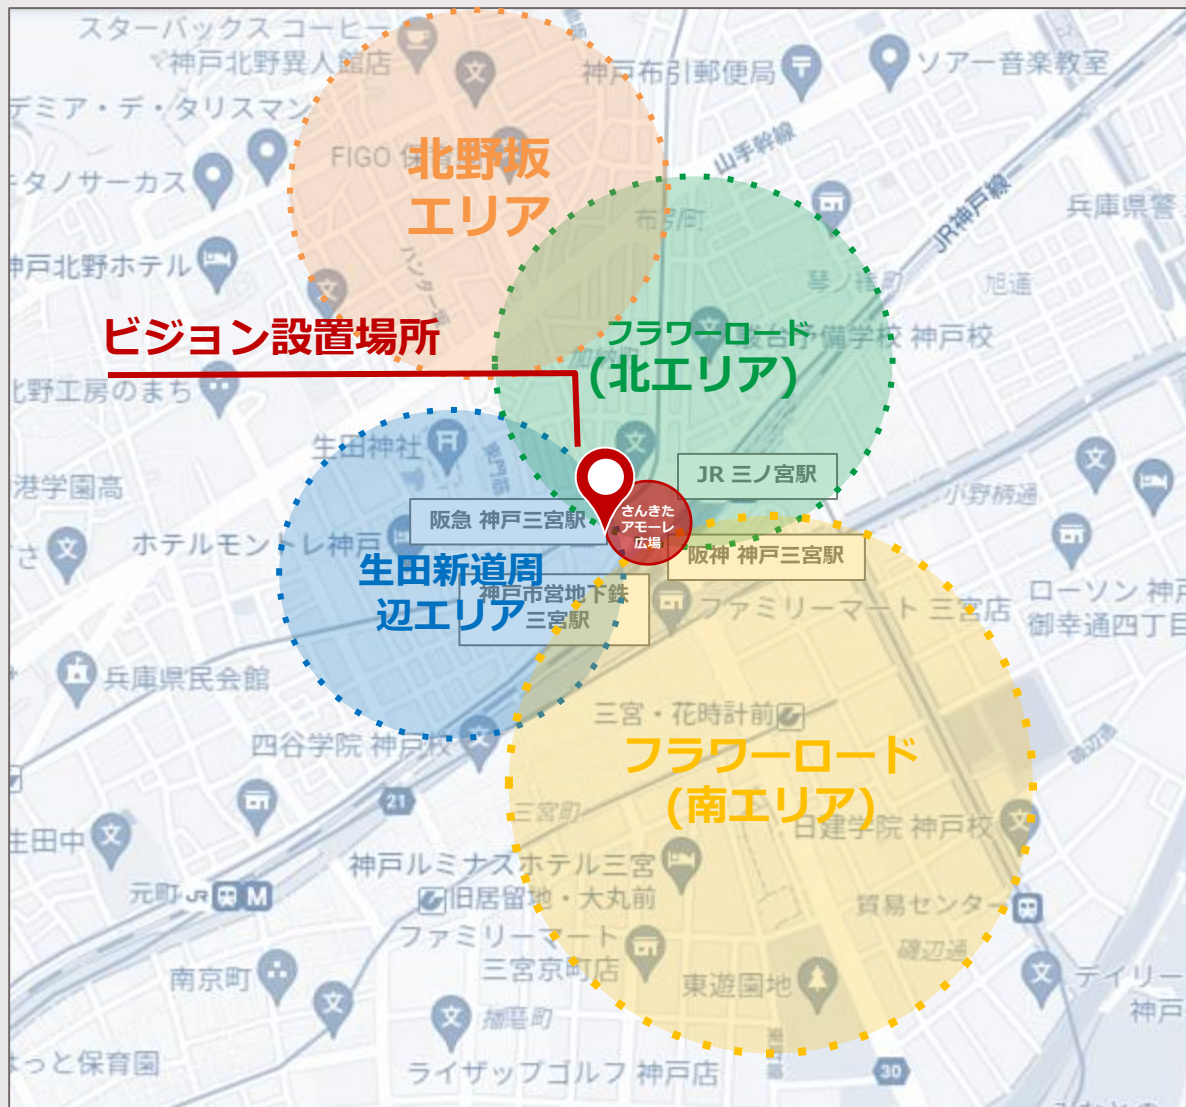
スターバックス コーヒー 神戸北野異人館店

神戸布引郵便局

ソアー音楽教室

デミア・デ・タリスマン

FIGO

北野坂エリア

山手幹線

タノサーカス

JR神戸線

兵庫県警

神戸北野ホテル

布引町

琴ノ緒町

旭通

ハンター坂

ビジョン設置場所

フラワーロード（北エリア）

大原簿記・公務員・医療・情報・ビジネス専門学校 神戸校

北野工房のまち

加納町

生田神社

JR 三ノ宮駅

港学園高

北長狭通

小野柄通

阪急 神戸三宮駅

さんきたアモーレ広場

ホテルモントレ神戸

阪神 神戸三宮駅

生田新道周辺エリア

神戸市営地下鉄 三宮駅

ファミリーマート 三宮店

ローソン 神戸御幸通四丁目

兵庫県民会館

三宮・花時計前

四谷学院 神戸校

フラワーロード（南エリア）

21

生田中

三宮町

日建学院 神戸校

神戸ルミナスホテル三宮

元町

旧居留地・大丸前

貿易センター

ファミリーマート 三宮京町店

磯辺通

南京町

東遊園地

デイリー 神戸

播磨町

っと保育園

ライザップゴルフ 神戸店

30